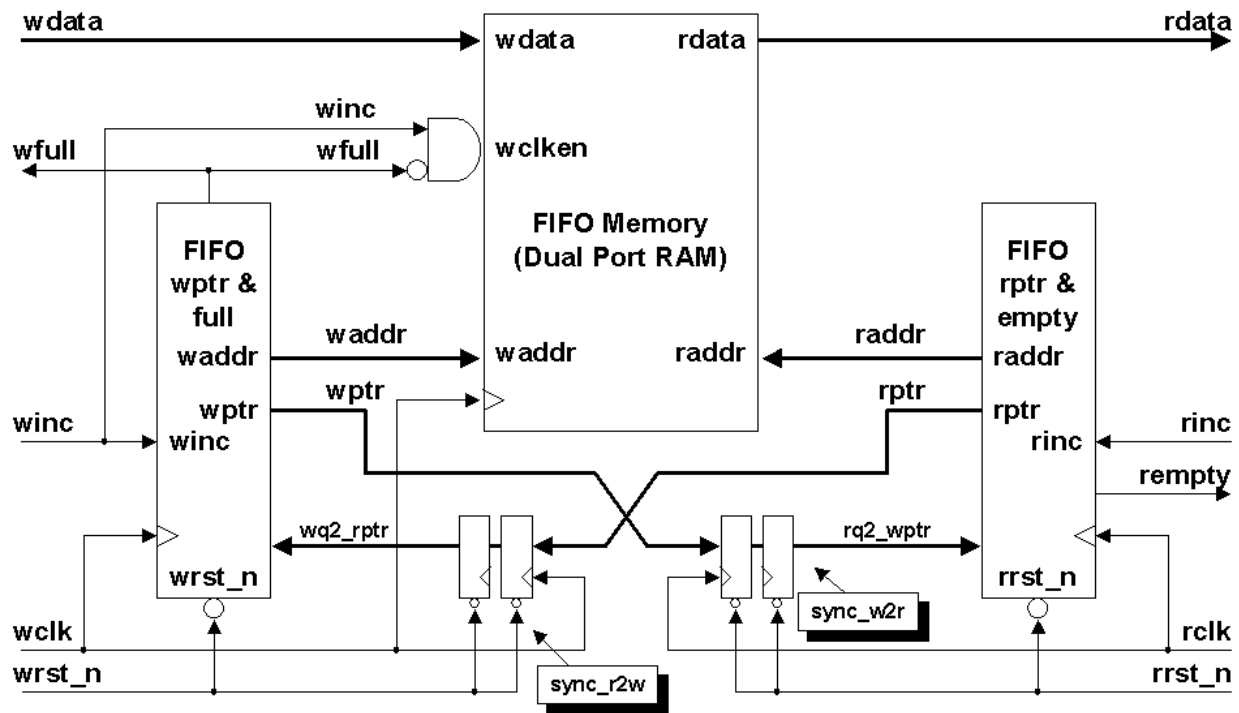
wdata
wdata
rdata
rdata
winc
wfull
wfull
wclken
FIFO Memory (Dual Port RAM)
FIFO wptr & full
FIFO rptr & empty
waddr
waddr
waddr
raddr
raddr
raddr
wptr
wptr
rptr
rptr
winc
winc
rinc
rinc
rempty
wq2_rptr
rq2_wptr
wrst_n
rrst_n
sync_w2r
wclk
rclk
wrst_n
sync_r2w
rrst_n